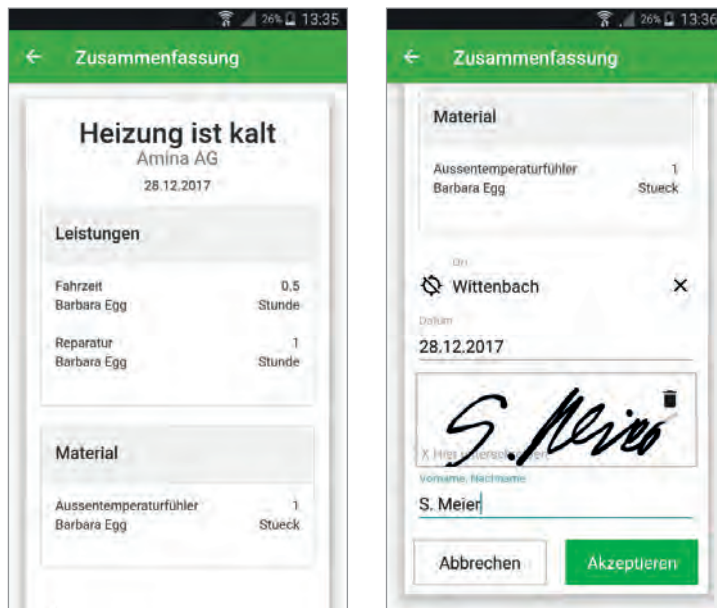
26% 13:35

Zusammenfassung

Heizung ist kalt
Amina AG
28.12.2017

Leistungen

Fahrzeit 0,5
Barbara Egg Stunde

Reparatur 1
Barbara Egg Stunde

Material

Aussentemperaturfühler 1
Barbara Egg Stueck

26% 13:36

Zusammenfassung

Material

Aussentemperaturfühler 1
Barbara Egg Stueck

Ort
Wittenbach ×

Datum
28.12.2017

S. Meier

X Hier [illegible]

Vorname, Nachname
S. Meier

Abbrechen Akzeptieren